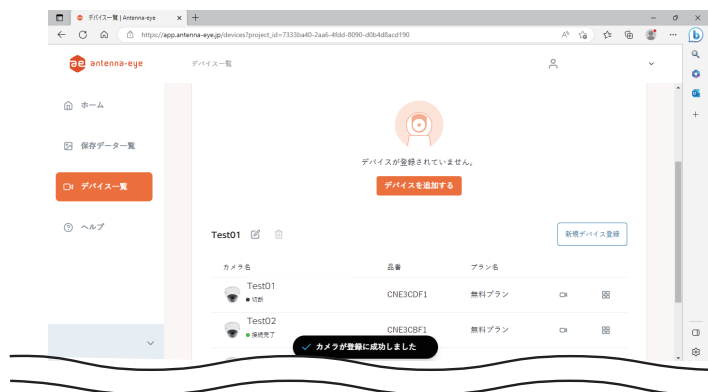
デバイス一覧 | Antenna-eye

https://app.antenna-eye.jp/devices?project_id=7333ba40-2aa6-4fdd-8090-d0b4d8acd190

antenna-eye

デバイス一覧

ホーム

保存データ一覧

デバイス一覧

ヘルプ

デバイスが登録されていません。

デバイスを追加する

Test01

新規デバイス登録

| カメラ名 | 品番 | プラン名 | | |
|---|---|---|---|---|
| Test01 ● 切断 | CNE3CDF1 | 無料プラン | | |
| Test02 ● 接続完了 | CNE3CBF1 | 無料プラン | | |

カメラが登録に成功しました